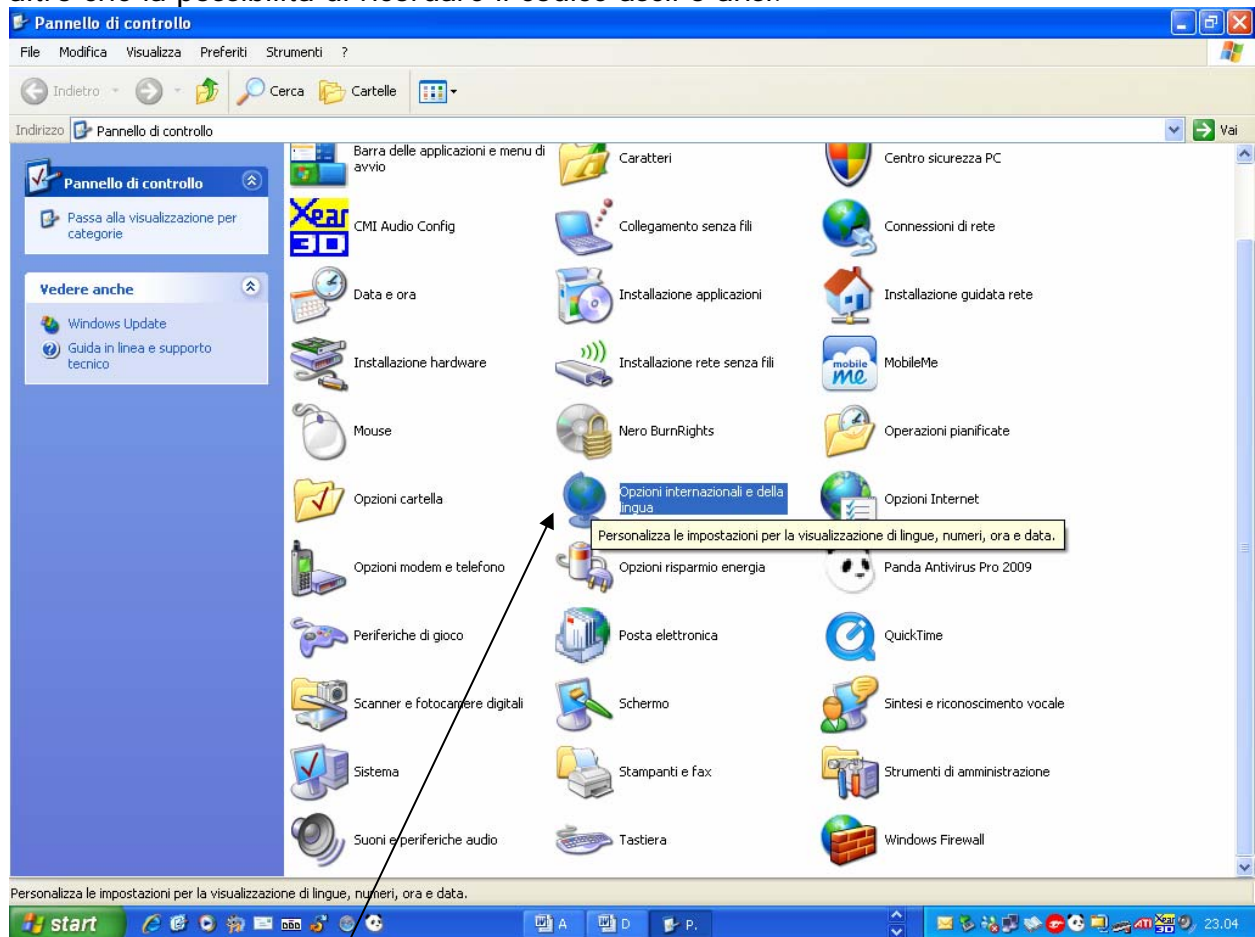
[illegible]

Pannello di controllo

File Modifica Visualizza Preferiti Strumenti ?

Indietro Cerca Cartelle

Indirizzo Pannello di controllo

Vai

Pannello di controllo

Passa alla visualizzazione per categorie

Vedere anche

Windows Update

Guida in linea e supporto tecnico

Barra delle applicazioni e menu di avvio

Caratteri

Centro sicurezza PC

CMI Audio Config

Collegamento senza fili

Connessioni di rete

Data e ora

Installazione applicazioni

Installazione guidata rete

Installazione hardware

Installazione rete senza fili

MobileMe

Mouse

Nero BurnRights

Operazioni pianificate

Opzioni cartella

Opzioni internazionali e della lingua

Opzioni Internet

Personalizza le impostazioni per la visualizzazione di lingue, numeri, ora e data.

Opzioni modem e telefono

Opzioni risparmio energia

Panda Antivirus Pro 2009

Periferiche di gioco

Posta elettronica

QuickTime

Scanner e fotocamere digitali

Schermo

Sintesi e riconoscimento vocale

Sistema

Stampanti e fax

Strumenti di amministrazione

Suoni e periferiche audio

Tastiera

Windows Firewall

Personalizza le impostazioni per la visualizzazione di lingue, numeri, ora e data.

start

A

D

P.

23.04